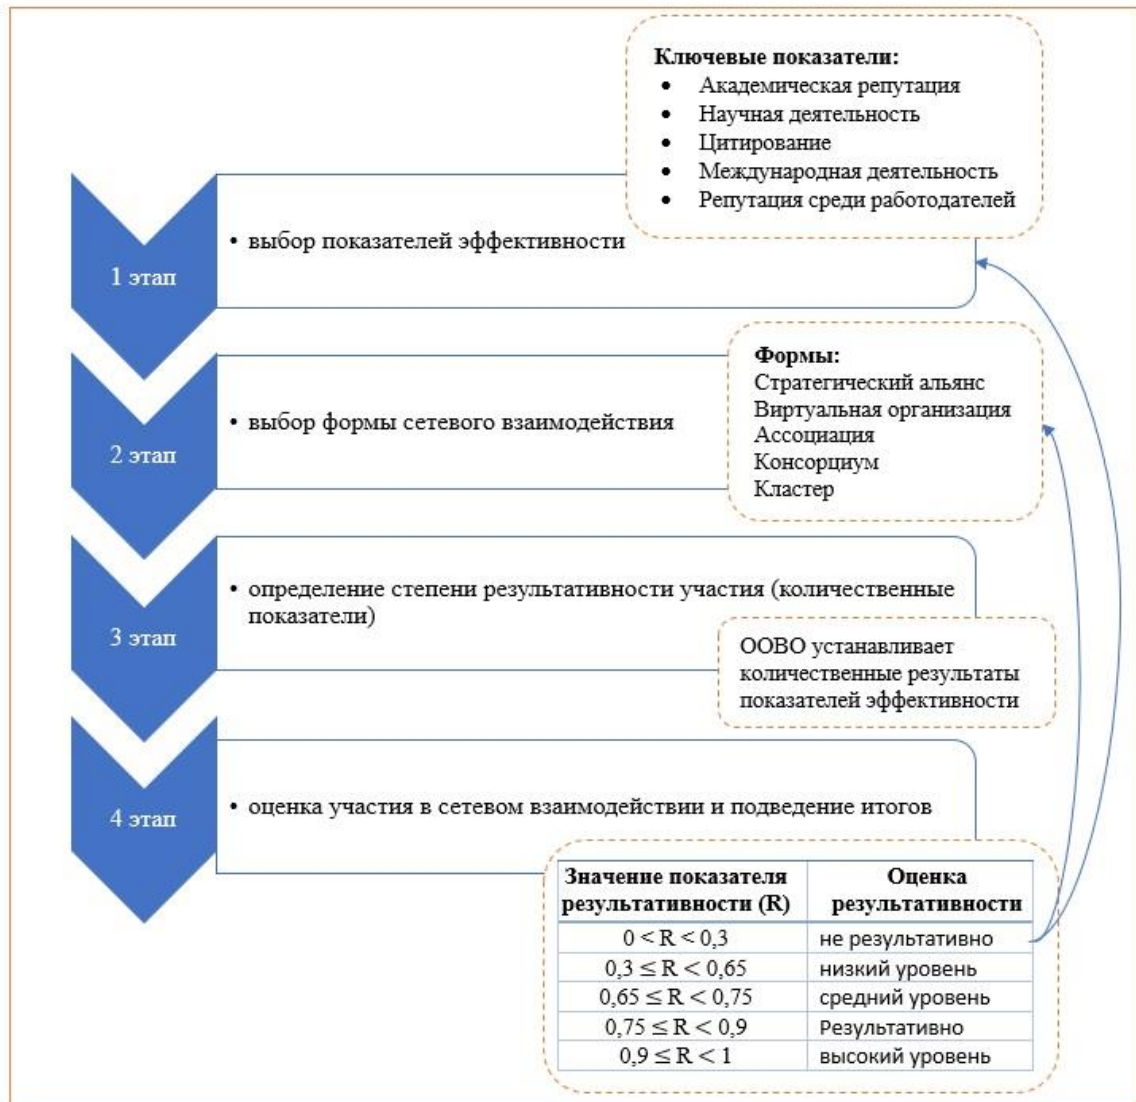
**Ключевые показатели:**
- Академическая репутация
- Научная деятельность
- Цитирование
- Международная деятельность
- Репутация среди работодателей

1 этап
• выбор показателей эффективности

**Формы:**
Стратегический альянс
Виртуальная организация
Ассоциация
Консорциум
Кластер

2 этап
• выбор формы сетевого взаимодействия

3 этап
• определение степени результативности участия (количественные показатели)

ООВО устанавливает количественные результаты показателей эффективности

4 этап
• оценка участия в сетевом взаимодействии и подведение итогов

| Значение показателя результативности (R) | Оценка результативности |
|---|---|
| $0 < R < 0,3$ | не результативно |
| $0,3 \leq R < 0,65$ | низкий уровень |
| $0,65 \leq R < 0,75$ | средний уровень |
| $0,75 \leq R < 0,9$ | Результативно |
| $0,9 \leq R < 1$ | высокий уровень |